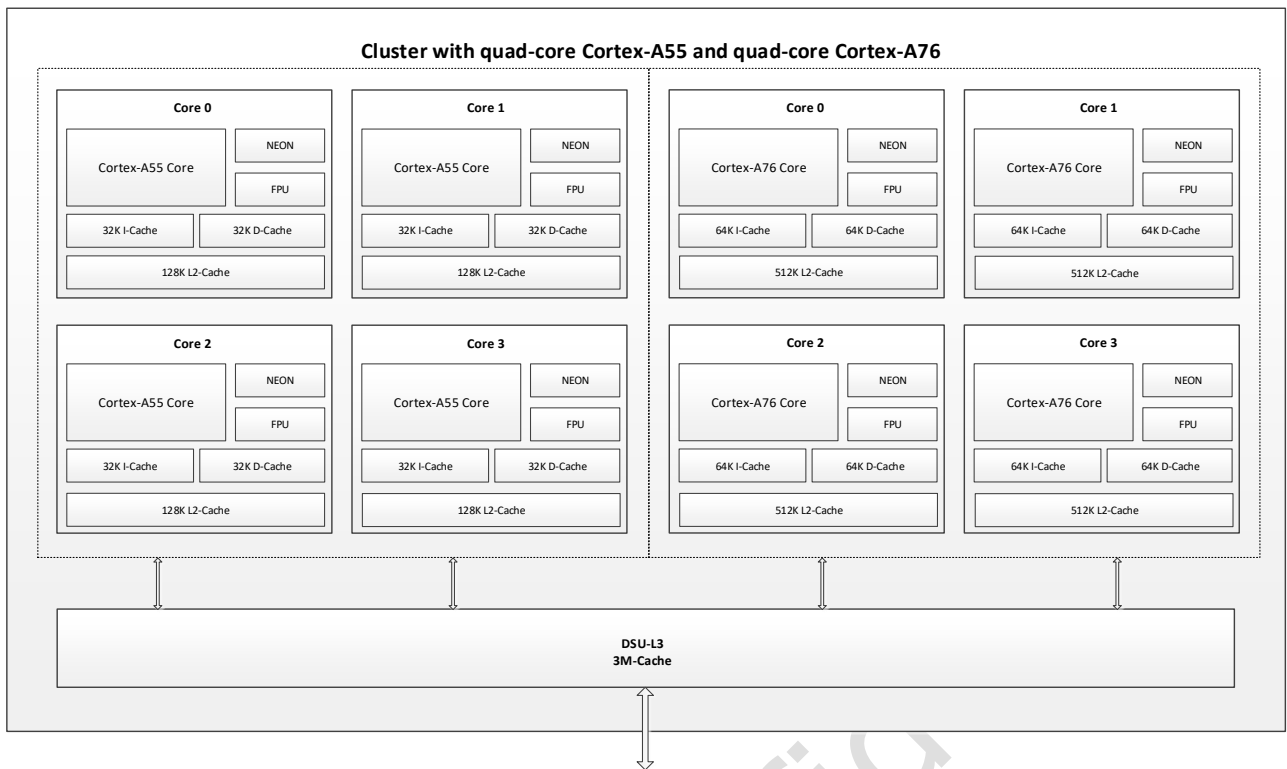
Cluster with quad-core Cortex-A55 and quad-core Cortex-A76

Core 0
Cortex-A55 Core
NEON
FPU
32K I-Cache
32K D-Cache
128K L2-Cache

Core 1
Cortex-A55 Core
NEON
FPU
32K I-Cache
32K D-Cache
128K L2-Cache

Core 2
Cortex-A55 Core
NEON
FPU
32K I-Cache
32K D-Cache
128K L2-Cache

Core 3
Cortex-A55 Core
NEON
FPU
32K I-Cache
32K D-Cache
128K L2-Cache

Core 0
Cortex-A76 Core
NEON
FPU
64K I-Cache
64K D-Cache
512K L2-Cache

Core 1
Cortex-A76 Core
NEON
FPU
64K I-Cache
64K D-Cache
512K L2-Cache

Core 2
Cortex-A76 Core
NEON
FPU
64K I-Cache
64K D-Cache
512K L2-Cache

Core 3
Cortex-A76 Core
NEON
FPU
64K I-Cache
64K D-Cache
512K L2-Cache

DSU-L3
3M-Cache